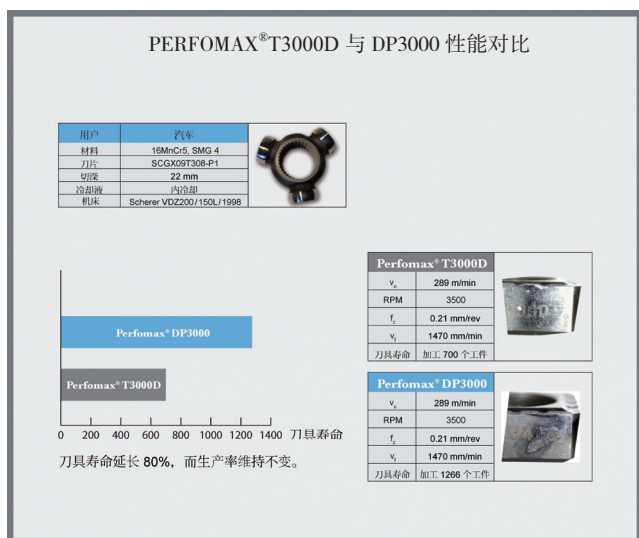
PERFOMAX®T3000D 与 DP3000 性能对比

| 用户 | 汽车 |
|---|---|
| 材料 | 16MnCr5, SMG 4 |
| 刀片 | SCGX09T308-P1 |
| 切深 | 22 mm |
| 冷却液 | 内冷却 |
| 机床 | Scherer VDZ200/150L/1998 |

Perfomax® DP3000

Perfomax® T3000D

0 200 400 600 800 1000 1200 1400 刀具寿命

刀具寿命延长 80%，而生产率维持不变。

| Perfomax® T3000D | |
|---|---|
| $v_c$ | 289 m/min |
| RPM | 3500 |
| $f_z$ | 0.21 mm/rev |
| $v_f$ | 1470 mm/min |
| 刀具寿命 | 加工 700 个工件 |

| Perfomax® DP3000 | |
|---|---|
| $v_c$ | 289 m/min |
| RPM | 3500 |
| $f_z$ | 0.21 mm/rev |
| $v_f$ | 1470 mm/min |
| 刀具寿命 | 加工 1266 个工件 |